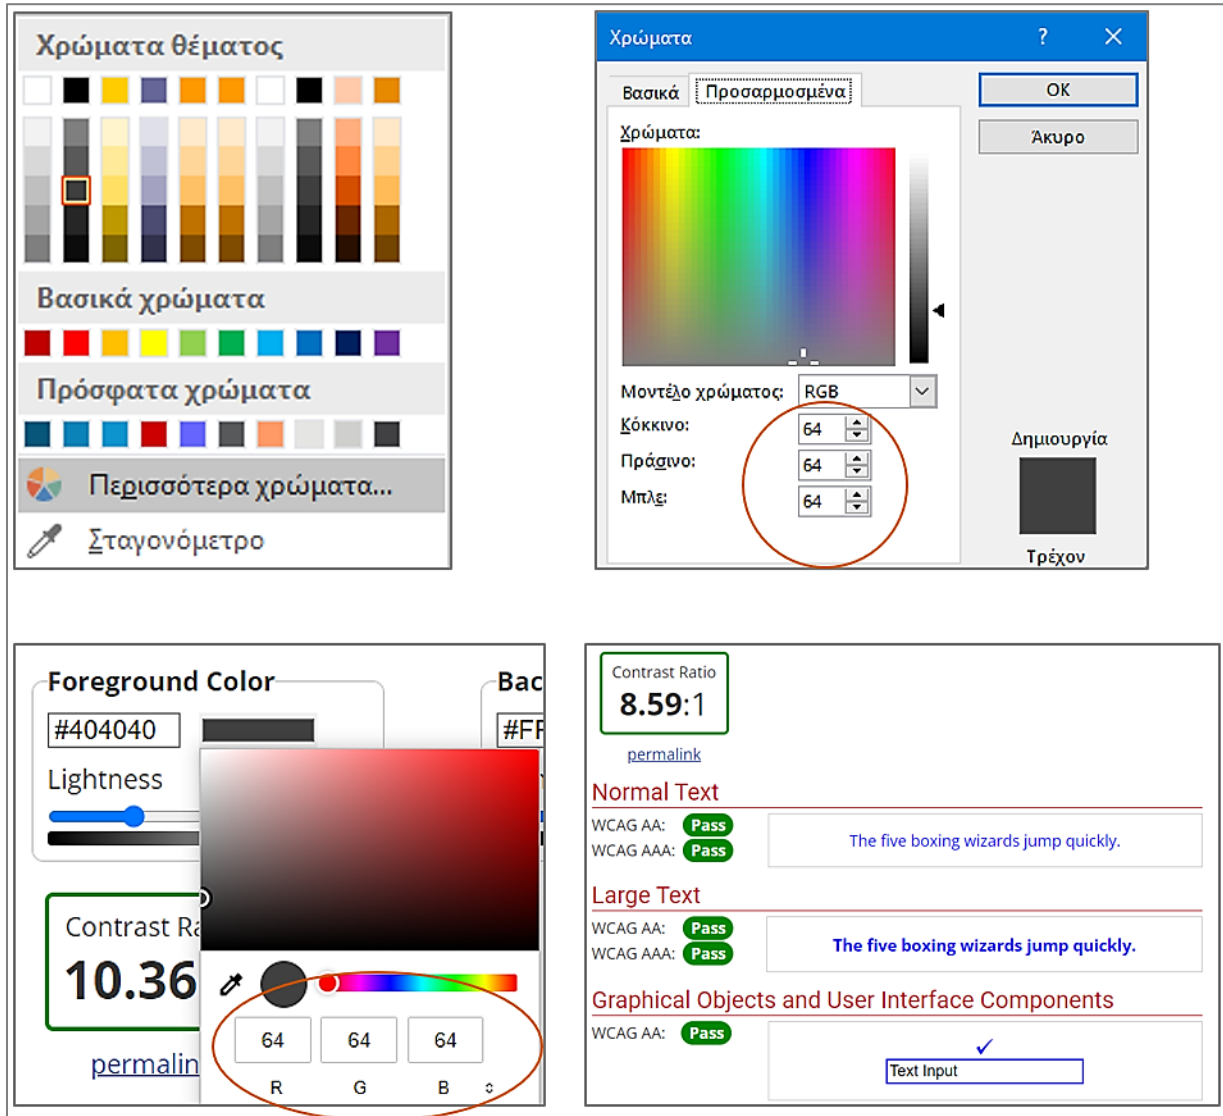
Χρώματα θέματος

Βασικά χρώματα

Πρόσφατα χρώματα

Περισσότερα χρώματα...

Σταγονόμετρο

Χρώματα

?

Βασικά

Προσαρμοσμένα

OK

Άκυρο

Χρώματα:

Μοντέλο χρώματος: RGB

Κόκκινο: 64

Πράσινο: 64

Μπλε: 64

Δημιουργία

Τρέχον

Foreground Color

#404040

Lightness

Bac

#FF

Contrast Ra

10.36

permalin

64 64 64

R G B

Contrast Ratio

8.59:1

permalink

Normal Text

WCAG AA: Pass

WCAG AAA: Pass

The five boxing wizards jump quickly.

Large Text

WCAG AA: Pass

WCAG AAA: Pass

The five boxing wizards jump quickly.

Graphical Objects and User Interface Components

WCAG AA: Pass

✓

Text Input